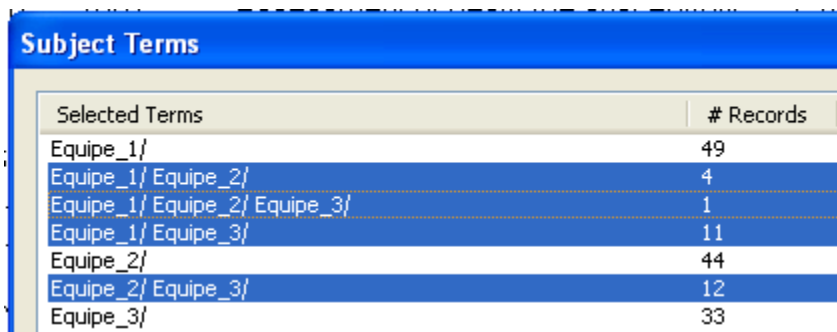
Subject Terms

| Selected Terms | # Records |
|---|---|
| Equipe_1/ | 49 |
| Equipe_1/ Equipe_2/ | 4 |
| Equipe_1/ Equipe_2/ Equipe_3/ | 1 |
| Equipe_1/ Equipe_3/ | 11 |
| Equipe_2/ | 44 |
| Equipe_2/ Equipe_3/ | 12 |
| Equipe_3/ | 33 |